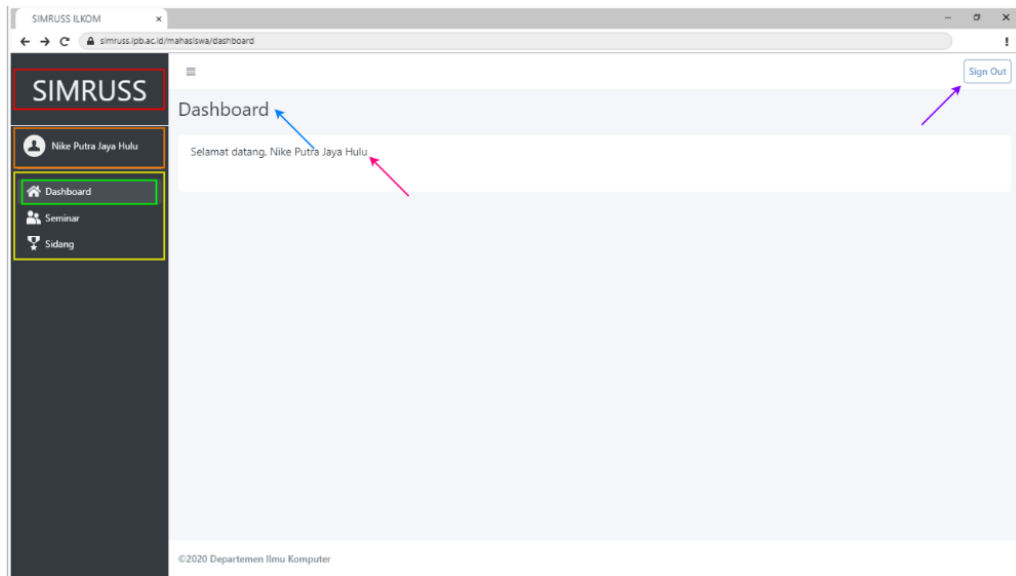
SIMRUSS ILKOM ×

simruss.ipb.ac.id/mahasiswa/dashboard

SIMRUSS

Nike Putra Jaya Hulu

Dashboard

Seminar

Sidang

Sign Out

Dashboard

Selamat datang, Nike Putra Jaya Hulu

©2020 Departemen Ilmu Komputer